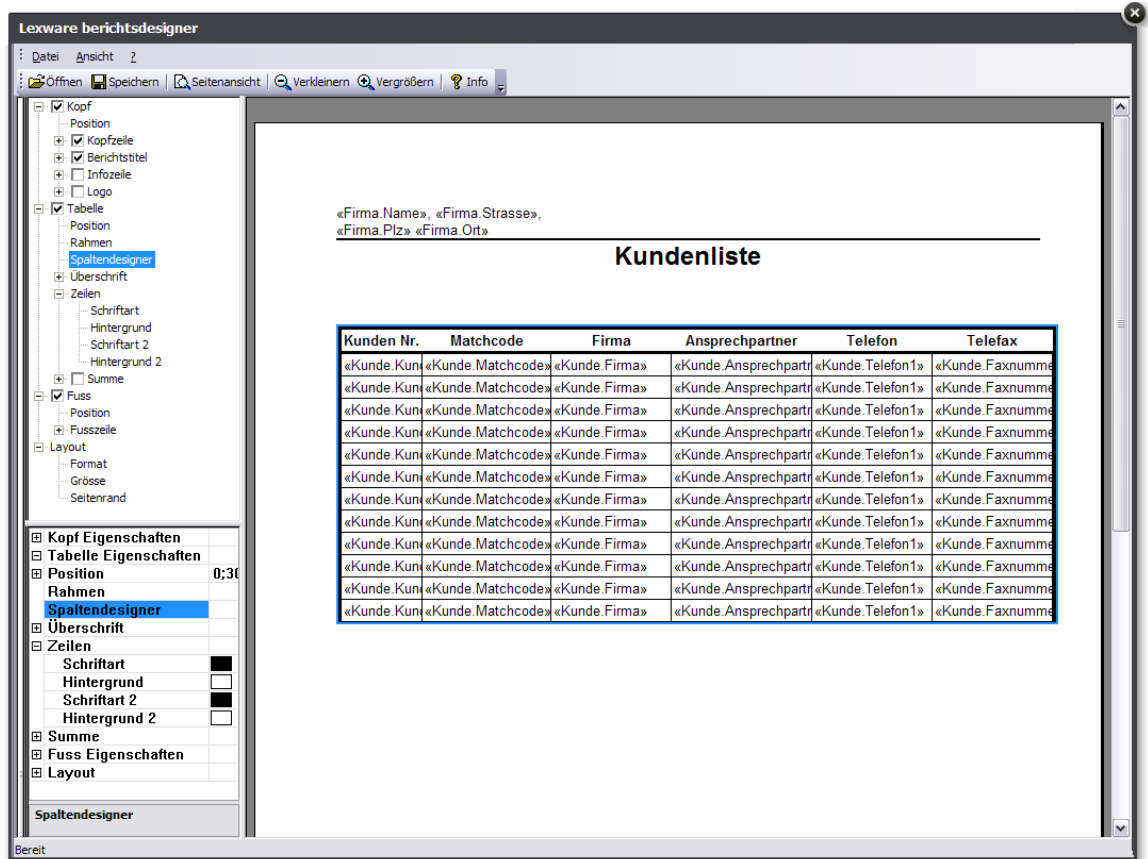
Lexware berichtsdesigner

Datei Ansicht ?

Öffnen Speichern Seitenansicht Verkleinern Vergrößern Info

Kopf
Position
Kopfzeile
Berichtstitel
Infozeile
Logo
Tabelle
Position
Rahmen
Spaltendesigner
Überschrift
Zeilen
Schriftart
Hintergrund
Schriftart 2
Hintergrund 2
Summe
Fuss
Position
Fusszeile
Layout
Format
Grösse
Seitenrand

Kopf Eigenschaften
Tabelle Eigenschaften
Position 0;30
Rahmen
Spaltendesigner
Überschrift
Zeilen
Schriftart
Hintergrund
Schriftart 2
Hintergrund 2
Summe
Fuss Eigenschaften
Layout

Spaltendesigner

«Firma.Name», «Firma.Strasse», «Firma.Plz» «Firma.Ort»

Kundenliste

| Kunden Nr. | Matchcode | Firma | Ansprechpartner | Telefon | Telefax |
|---|---|---|---|---|---|
| «Kunde.Kun | «Kunde.Matchcode» | «Kunde.Firma» | «Kunde.Ansprechpartn | «Kunde.Telefon1» | «Kunde.Faxnumme |
| «Kunde.Kun | «Kunde.Matchcode» | «Kunde.Firma» | «Kunde.Ansprechpartn | «Kunde.Telefon1» | «Kunde.Faxnumme |
| «Kunde.Kun | «Kunde.Matchcode» | «Kunde.Firma» | «Kunde.Ansprechpartn | «Kunde.Telefon1» | «Kunde.Faxnumme |
| «Kunde.Kun | «Kunde.Matchcode» | «Kunde.Firma» | «Kunde.Ansprechpartn | «Kunde.Telefon1» | «Kunde.Faxnumme |
| «Kunde.Kun | «Kunde.Matchcode» | «Kunde.Firma» | «Kunde.Ansprechpartn | «Kunde.Telefon1» | «Kunde.Faxnumme |
| «Kunde.Kun | «Kunde.Matchcode» | «Kunde.Firma» | «Kunde.Ansprechpartn | «Kunde.Telefon1» | «Kunde.Faxnumme |
| «Kunde.Kun | «Kunde.Matchcode» | «Kunde.Firma» | «Kunde.Ansprechpartn | «Kunde.Telefon1» | «Kunde.Faxnumme |
| «Kunde.Kun | «Kunde.Matchcode» | «Kunde.Firma» | «Kunde.Ansprechpartn | «Kunde.Telefon1» | «Kunde.Faxnumme |
| «Kunde.Kun | «Kunde.Matchcode» | «Kunde.Firma» | «Kunde.Ansprechpartn | «Kunde.Telefon1» | «Kunde.Faxnumme |
| «Kunde.Kun | «Kunde.Matchcode» | «Kunde.Firma» | «Kunde.Ansprechpartn | «Kunde.Telefon1» | «Kunde.Faxnumme |
| «Kunde.Kun | «Kunde.Matchcode» | «Kunde.Firma» | «Kunde.Ansprechpartn | «Kunde.Telefon1» | «Kunde.Faxnumme |
| «Kunde.Kun | «Kunde.Matchcode» | «Kunde.Firma» | «Kunde.Ansprechpartn | «Kunde.Telefon1» | «Kunde.Faxnumme |

Bereit